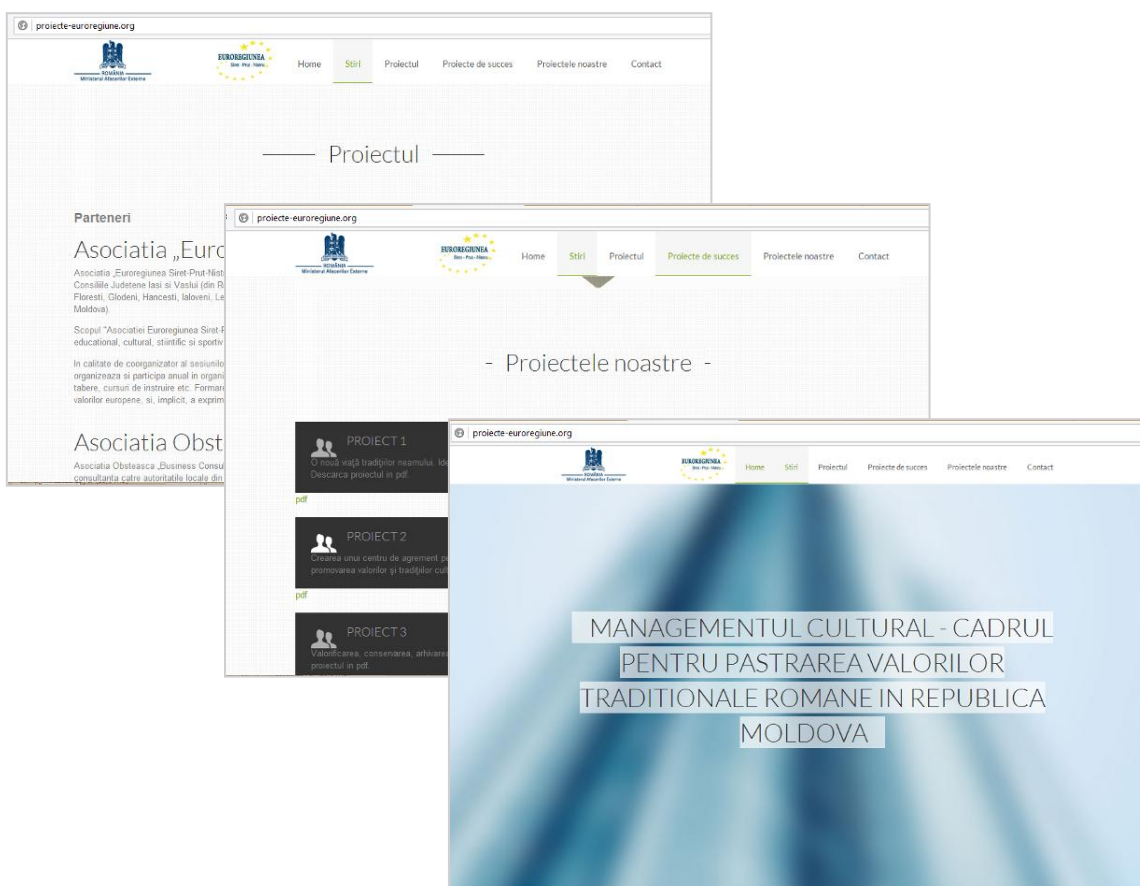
proiecte-euroregiune.org

ROMÂNIA
Ministerul Afacerilor Externe

EUROREGIUNEA
Siret - Prut - Nistru

Home Stiri Proiectul Proiecte de succes Proiectele noastre Contact

Proiectul

Parteneri

Asociatia „Euro

Asociatia „Euroregiunea Siret-Prut-Nist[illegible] Consiliile Judetene Iasi si Vaslui (din R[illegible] Floresti, Glodeni, Hancesti, Ialoveni, Le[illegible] Moldova).

Scopul "Asociatiei Euroregiunea Siret-P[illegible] educational, cultural, stiintific si sportiv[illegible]

In calitate de coorganizator al sesiunilo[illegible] organizeaza si participa anual in organi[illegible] tabere, cursuri de instruire etc. Formare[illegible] valorilor europene, si, implicit, a exprim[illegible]

Asociatia Obst

Asociatia Obsteasca „Business Consu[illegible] consultanta catre autoritatile locale din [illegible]

proiecte-euroregiune.org

ROMÂNIA
Ministerul Afacerilor Externe

EUROREGIUNEA
Siret - Prut - Nistru

Home Stiri Proiectul Proiecte de succes Proiectele noastre Contact

- Proiectele noastre -

PROIECT 1
O nouă viață tradițiilor neamului. Ide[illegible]
Descarca proiectul in pdf.
pdf

PROIECT 2
Crearea unui centru de agrement p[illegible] promovarea valorilor și tradițiilor cul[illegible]
pdf

PROIECT 3
Valorificarea, conservarea, arhivarea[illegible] proiectul in pdf.

proiecte-euroregiune.org

ROMÂNIA
Ministerul Afacerilor Externe

EUROREGIUNEA
Siret - Prut - Nistru

Home Stiri Proiectul Proiecte de succes Proiectele noastre Contact

MANAGEMENTUL CULTURAL - CADRUL PENTRU PASTRAREA VALORILOR TRADITIONALE ROMANE IN REPUBLICA MOLDOVA